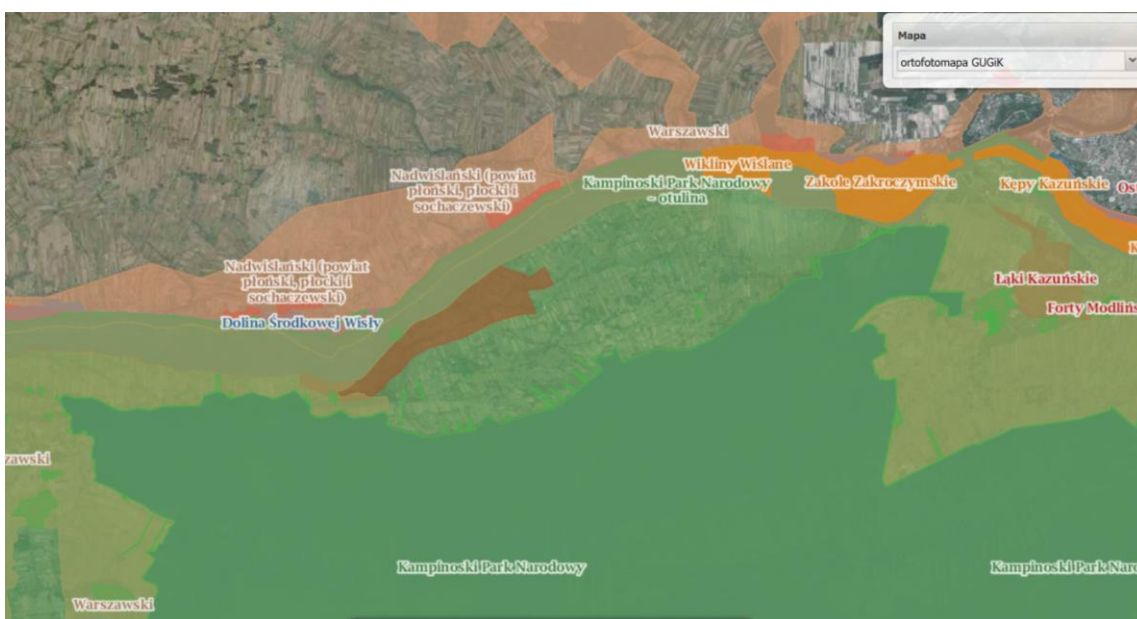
Mapa
ortofotomapa GUGiK

Warszawski
Wikliny Wiślane
Zakole Zakroczymskie
Kępy Kazuńskie
Os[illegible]
Nadwiślański (powiat płoński, płocki i sochaczewski)
Kampinoski Park Narodowy - otulina
Nadwiślański (powiat płoński, płocki i sochaczewski)
Dolina Środkowej Wisły
Łąki Kazuńskie
Forty Modlińs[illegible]
zawski
Kampinoski Park Narodowy
Kampinoski Park Narodowy
Warszawski